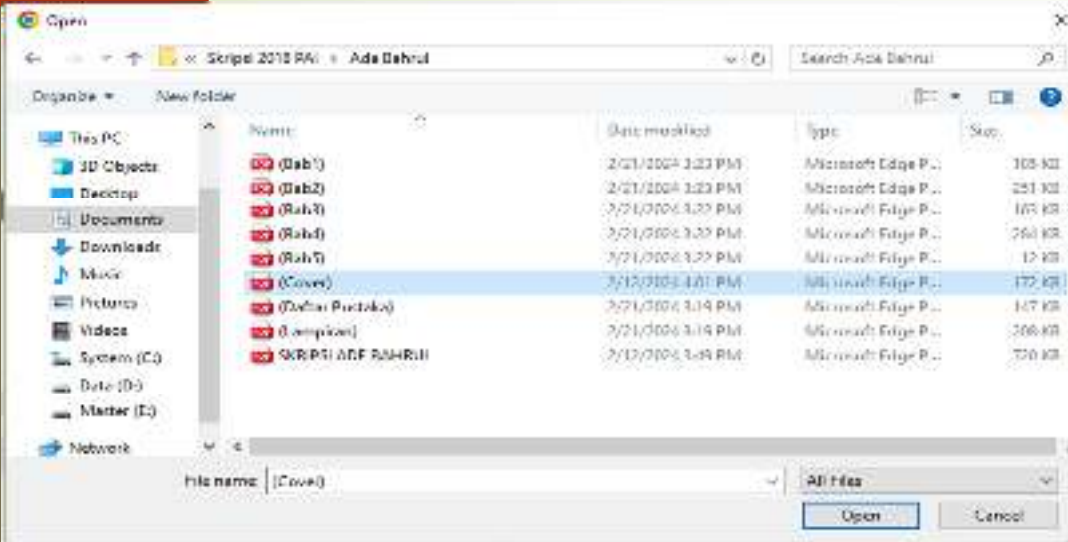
Open

« Skripsi 2018 PAI › Ade Bahrul

Search Ade Bahrul

Organize ▾ New folder

This PC
3D Objects
Desktop
Documents
Downloads
Music
Pictures
Videos
System (C:)
Data (D:)
Master (E:)
Network

| Name | Date modified | Type | Size |
|---|---|---|---|
| (Bab1) | 2/21/2024 3:23 PM | Microsoft Edge P... | 305 KB |
| (Bab2) | 2/21/2024 3:23 PM | Microsoft Edge P... | 251 KB |
| (Bab3) | 2/21/2024 3:22 PM | Microsoft Edge P... | 165 KB |
| (Bab4) | 2/21/2024 3:22 PM | Microsoft Edge P... | 260 KB |
| (Bab5) | 2/21/2024 3:22 PM | Microsoft Edge P... | 12 KB |
| (Cover) | 2/12/2024 4:01 PM | Microsoft Edge P... | 172 KB |
| (Daftar Pustaka) | 2/21/2024 3:19 PM | Microsoft Edge P... | 147 KB |
| (Lampiran) | 2/21/2024 3:19 PM | Microsoft Edge P... | 206 KB |
| SKRIPSI ADE BAHRUL | 2/12/2024 3:49 PM | Microsoft Edge P... | 320 KB |

File name: (Cover)

All Files

Open Cancel